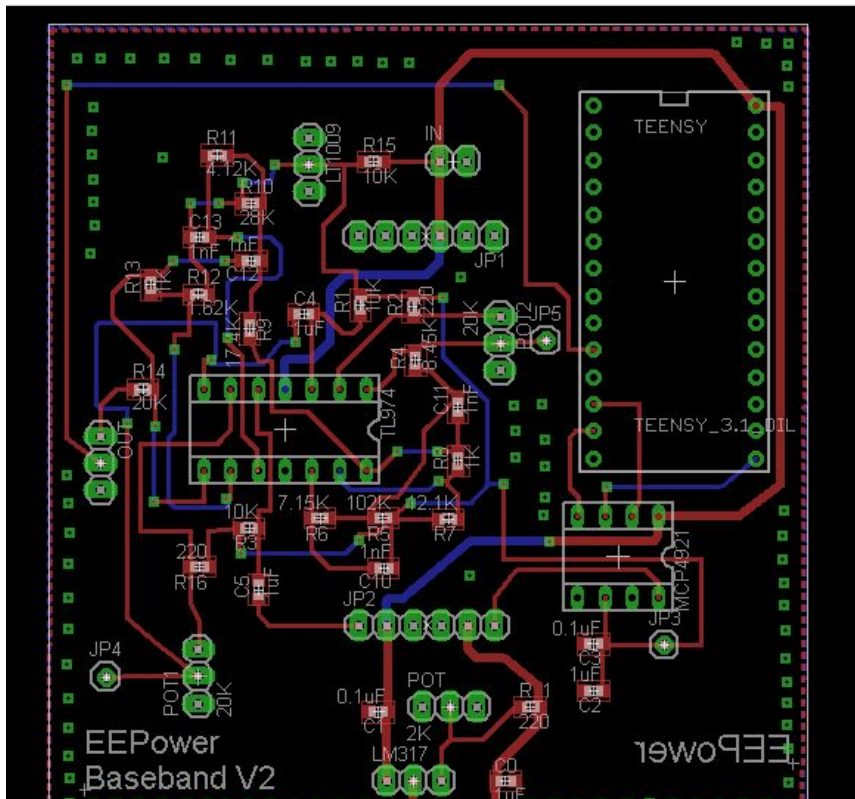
R11
4.12K
R10
28K
C13
1nF
1nF
C12
R13
1K
R12
1.62K
LM1009
R15
10K
IN
JP1
TEENSY
C4
1uF
R1
10K
R2
220
R4
8.45K
20K
POT2
JP5
R9
17.4K
R14
20K
OUT
TL974
C11
1nF
R8
1K
TEENSY_3.1_DIL
10K
R3
7.15K
R6
102K
R5
1nF
C10
12.1K
R7
MCP4921
220
R16
C5
1uF
JP2
0.1uF
C3
1uF
C2
JP3
JP4
POT1
20K
0.1uF
C1
POT
2K
R11
220
LM317
C0
1uF
EEPower
Baseband V2
EEPower